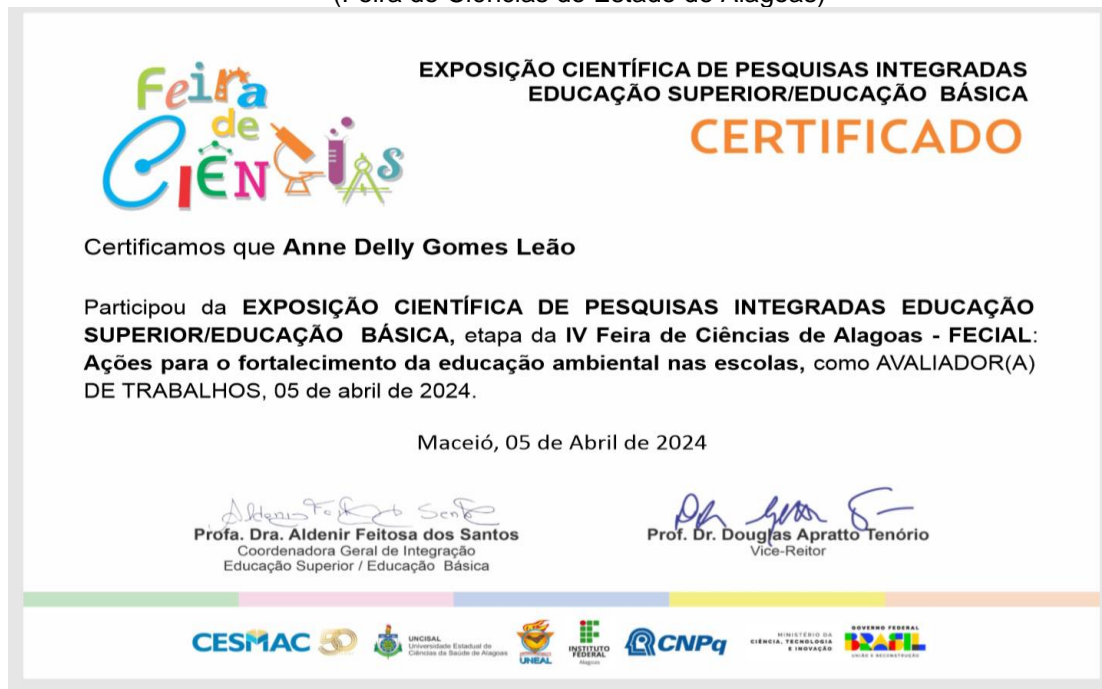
(Feira de Ciências do Estado de Alagoas)

Feira de Ciências

EXPOSIÇÃO CIENTÍFICA DE PESQUISAS INTEGRADAS
EDUCAÇÃO SUPERIOR/EDUCAÇÃO BÁSICA

CERTIFICADO

Certificamos que **Anne Delly Gomes Leão**

Participou da **EXPOSIÇÃO CIENTÍFICA DE PESQUISAS INTEGRADAS EDUCAÇÃO SUPERIOR/EDUCAÇÃO BÁSICA,** etapa da **IV Feira de Ciências de Alagoas - FECIAL**: **Ações para o fortalecimento da educação ambiental nas escolas,** como AVALIADOR(A) DE TRABALHOS, 05 de abril de 2024.

Maceió, 05 de Abril de 2024

Aldenir Feitosa dos Santos
Profa. Dra. Aldenir Feitosa dos Santos
Coordenadora Geral de Integração
Educação Superior / Educação Básica

Prof. Dr. Douglas Apratto Tenório
Vice-Reitor

CESMAC 50

UNCISAL Universidade Estadual de Ciências da Saúde de Alagoas

UNEAL

INSTITUTO FEDERAL Alagoas

CNPq

MINISTÉRIO DA CIÊNCIA, TECNOLOGIA E INOVAÇÃO

GOVERNO FEDERAL BRASIL UNIÃO E RECONSTRUÇÃO